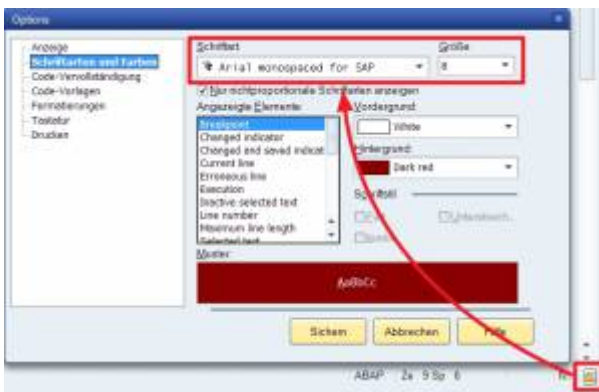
Options

Anzeige
Schriftarten und Farben
Code-Vervollständigung
Code-Vorlagen
Formatierungen
Tastatur
Drucken

Schriftart
Arial monospaced for SAP
Größe
8

Nur nichtproportionale Schriftarten anzeigen

Angezeigte Elemente
Breakpoint
Changed indicator
Changed and saved indicat
Current line
Erroneous line
Execution
Inactive selected text
Line number
Maximum line length
Selected text

Vordergrund
White

Hintergrund
Dark red

Schriftstil
Fett
Unterstrich
Kursiv

Muster
AaBbCc

Sichern
Abbrechen
Hilfe

ABAP Ze 9 Sp 6